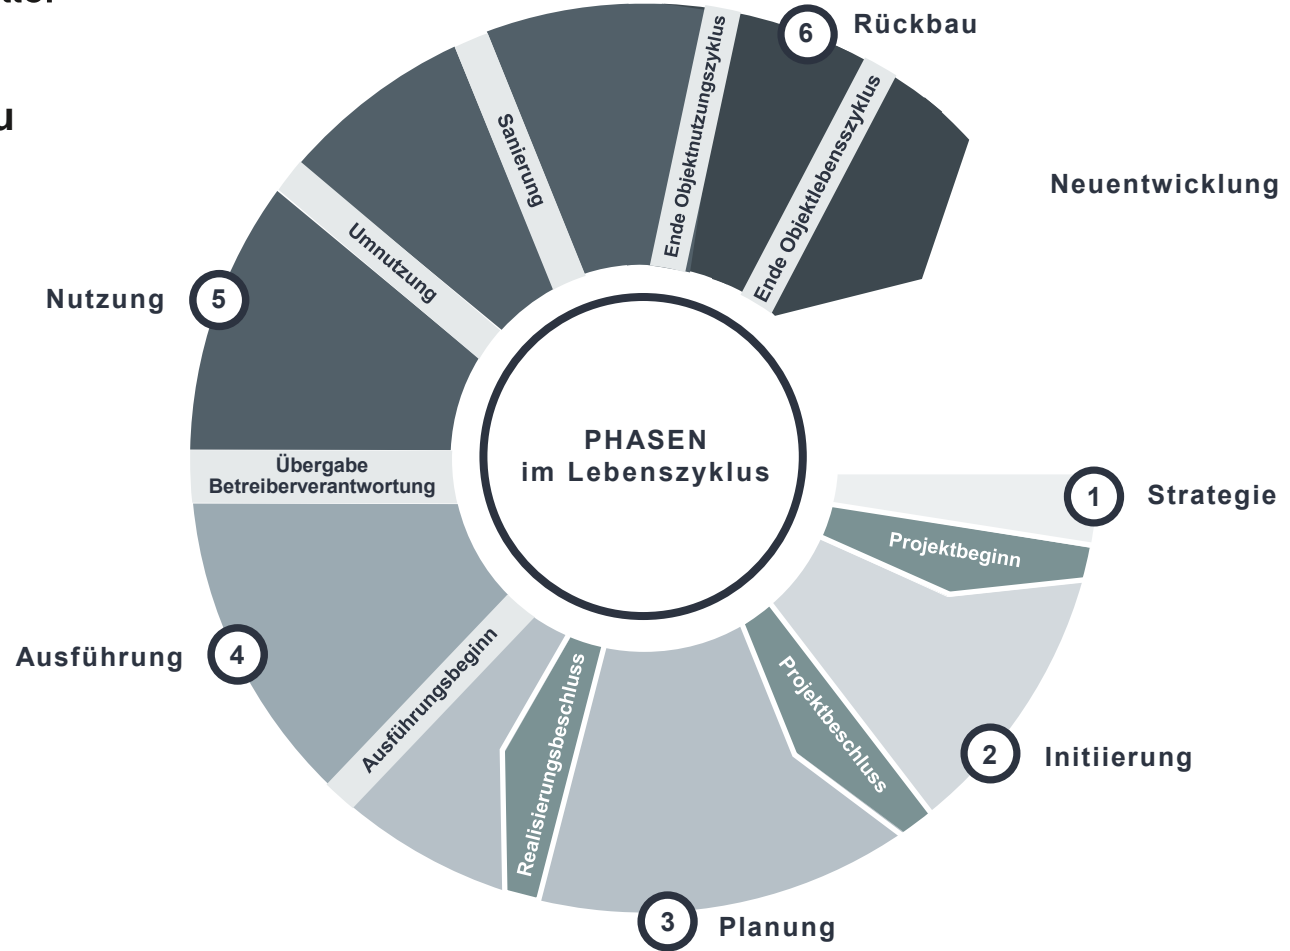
PHASEN
im Lebenszyklus

1 Strategie

Projektbeginn

2 Initiierung

Projektbeschluss

3 Planung

Realisierungsbeschluss

Ausführungsbeginn

4 Ausführung

Übergabe Betreiberverantwortung

5 Nutzung

Umnutzung

Sanierung

Ende Objektnutzungszyklus

6 Rückbau

Ende Objektlebenszyklus

Neuentwicklung